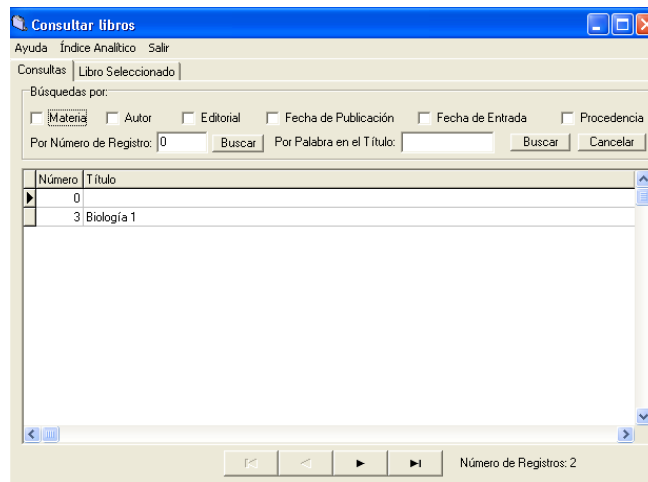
Consultar libros

Ayuda Índice Analítico Salir

Consultas | Libro Seleccionado

Búsquedas por:

Materia Autor Editorial Fecha de Publicación Fecha de Entrada Procedencia

Por Número de Registro: 0 Buscar Por Palabra en el Título: Buscar Cancelar

| Número | Título |
|---|---|
| 0 | |
| 3 | Biología 1 |

Número de Registros: 2